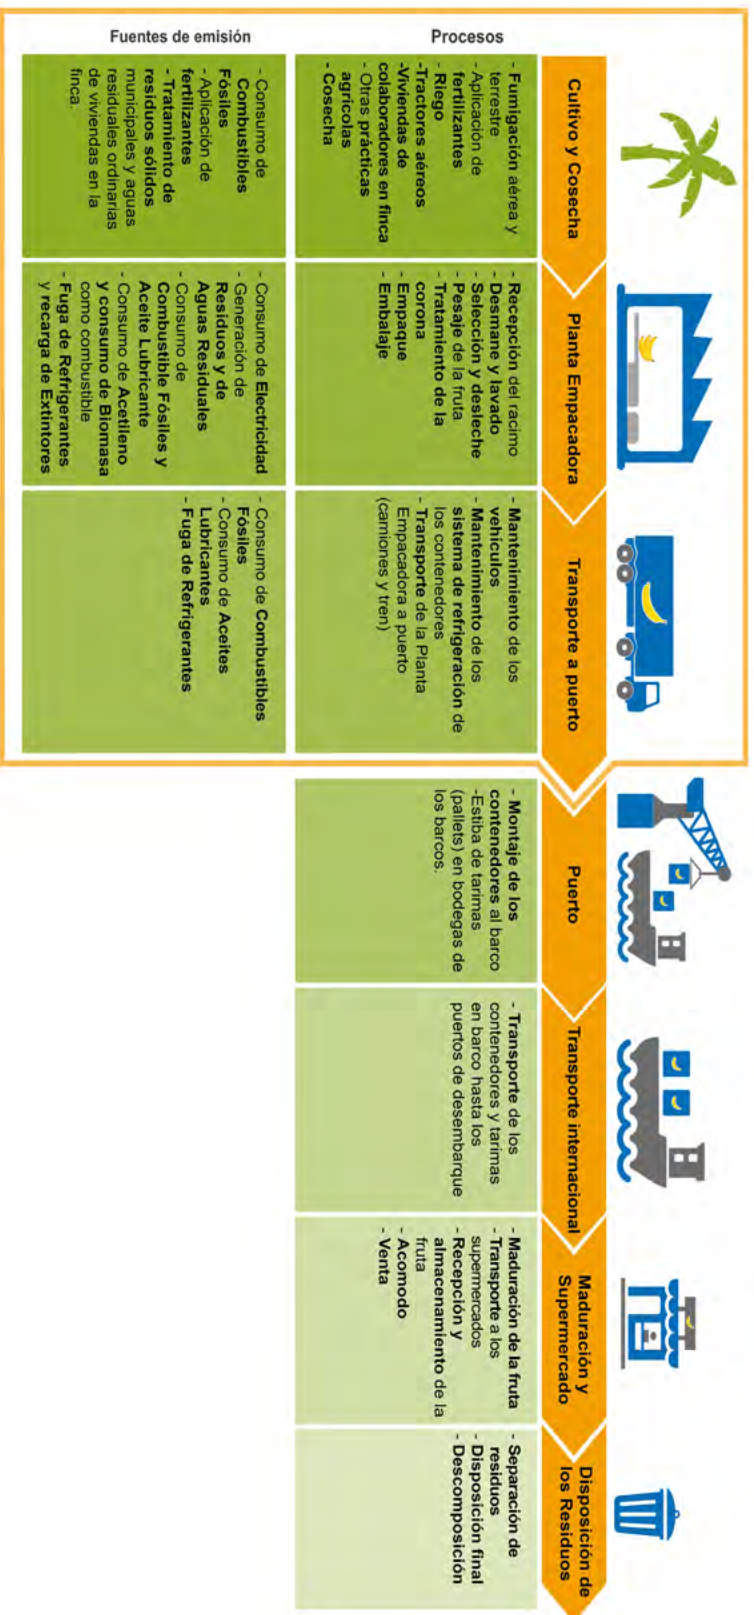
Fuentes de emisión

Procesos

Cultivo y Cosecha

- Fumigación aérea y terrestre
- Aplicación de fertilizantes
- Riego
-Tractores aéreos
-Viviendas de colaboradores en finca
- Otras prácticas agrícolas
- Cosecha

- Consumo de Combustibles Fósiles
- Aplicación de fertilizantes
- Tratamiento de residuos sólidos municipales y aguas residuales ordinarias de viviendas en la finca.

Planta Empacadora

- Recepción del racimo
- Desmane y lavado
- Selección y desleche
- Pesaje de la fruta
- Tratamiento de la corona
- Empaque
- Embalaje

- Consumo de Electricidad
- Generación de Residuos y de Aguas Residuales
- Consumo de Combustible Fósiles y Aceite Lubricante
- Consumo de Acetileno y consumo de Biomasa como combustible
- Fuga de Refrigerantes y recarga de Extintores

Transporte a puerto

- Mantenimiento de los vehículos
- Mantenimiento de los sistema de refrigeración de los contenedores
- Transporte de la Planta Empacadora a puerto (camiones y tren)

- Consumo de Combustibles Fósiles
- Consumo de Aceites Lubricantes
- Fuga de Refrigerantes

Puerto

- Montaje de los contenedores al barco
-Estiba de tarimas (pallets) en bodegas de los barcos.

Transporte internacional

- Transporte de los contenedores y tarimas en barco hasta los puertos de desembarque

Maduración y Supermercado

- Maduración de la fruta
- Transporte a los supermercados
- Recepción y almacenamiento de la fruta
- Acomodo
- Venta

Disposición de los Residuos

- Separación de residuos
- Disposición final
- Descomposición